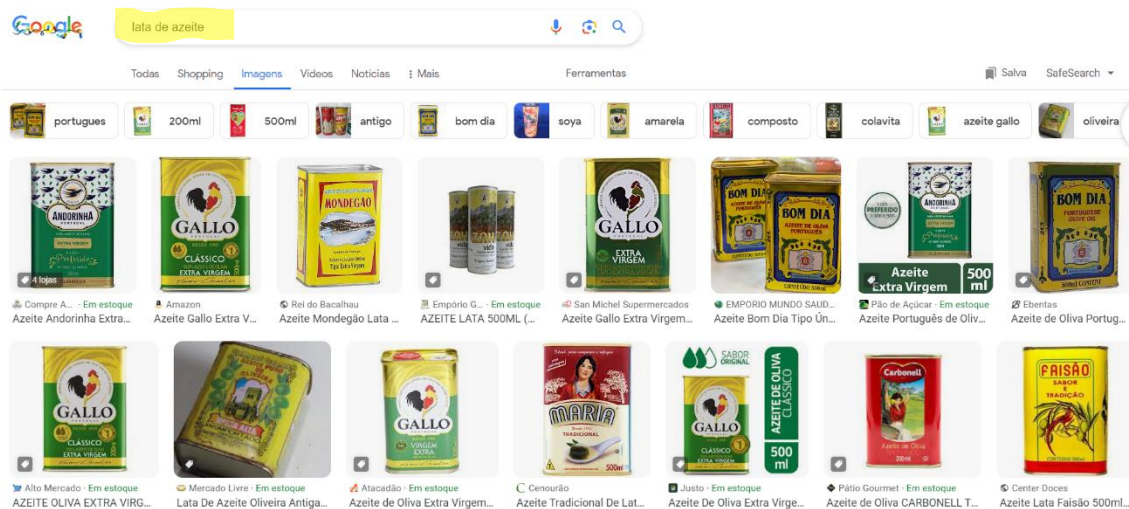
Google

lata de azeite

Todas Shopping Imagens Vídeos Notícias ⋮ Mais Ferramentas Salva SafeSearch

portugues 200ml 500ml antigo bom dia soya amarela composto colavita azeite gallo oliveira

ANDORINHA EXTRA VIRGEM
4 lojas
Compre A... · Em estoque
Azeite Andorinha Extra...

GALLO CLÁSSICO EXTRA VIRGEM
Amazon
Azeite Gallo Extra V...

MONDEGÃO
Rei do Bacalhau
Azeite Mondegão Lata ...

Empório G... · Em estoque
AZEITE LATA 500ML (...

GALLO EXTRA VIRGEM
San Michel Supermercados
Azeite Gallo Extra Virgem...

BOM DIA
EMPORIO MUNDO SAUD...
Azeite Bom Dia Tipo Ún...

ANDORINHA Azeite Extra Virgem 500 ml
Pão de Açúcar · Em estoque
Azeite Português de Oliv...

BOM DIA
Ebentas
Azeite de Oliva Portug...

GALLO CLÁSSICO EXTRA VIRGEM
Alto Mercado · Em estoque
AZEITE OLIVA EXTRA VIRG...

Mercado Livre · Em estoque
Lata De Azeite Oliveira Antiga...

GALLO VIRGEM EXTRA
Atacadão · Em estoque
Azeite de Oliva Extra Virgem...

MARIA TRADICIONAL 500ml
Cenourão
Azeite Tradicional De Lat...

SABOR ORIGINAL AZEITE DE OLIVA CLÁSSICO GALLO CLÁSSICO 500 ml
Justo · Em estoque
Azeite De Oliva Extra Virge...

Carbonell
Pátio Gourmet · Em estoque
Azeite de Oliva CARBONELL T...

FAISÃO SABOR E TRADIÇÃO
Center Doces
Azeite Lata Faisão 500ml...